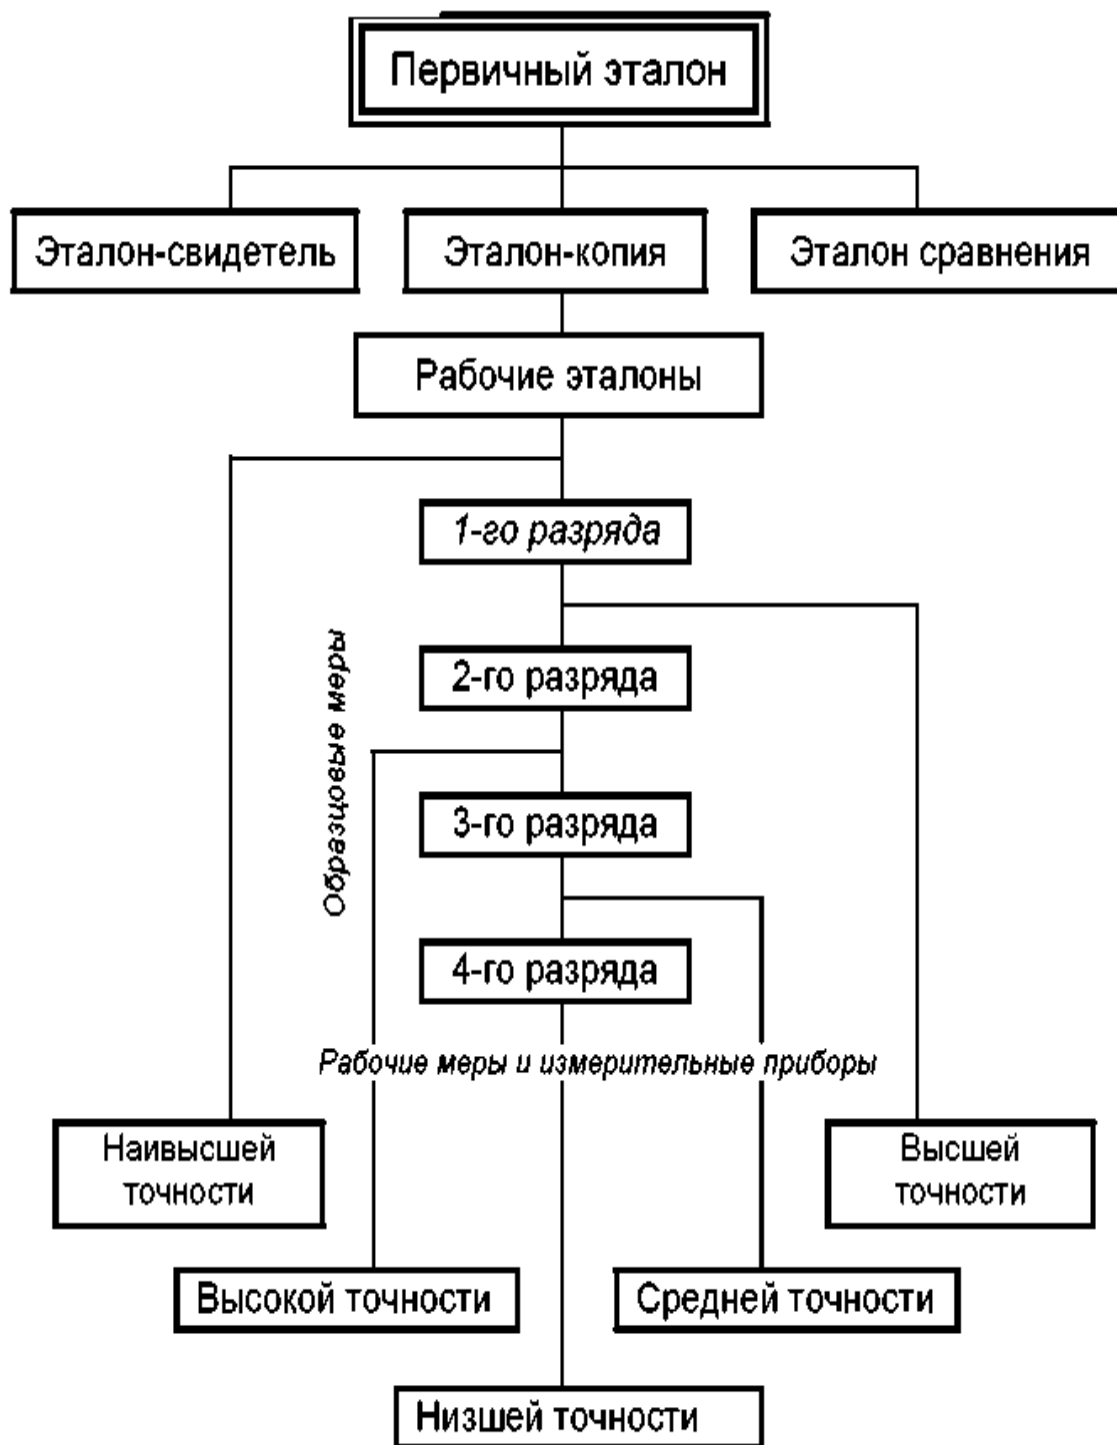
Первичный эталон

Эталон-свидетель

Эталон-копия

Эталон сравнения

Рабочие эталоны

1-го разряда

Образцовые меры

2-го разряда

3-го разряда

4-го разряда

Рабочие меры и измерительные приборы

Наивысшей точности

Высшей точности

Высокой точности

Средней точности

Низшей точности